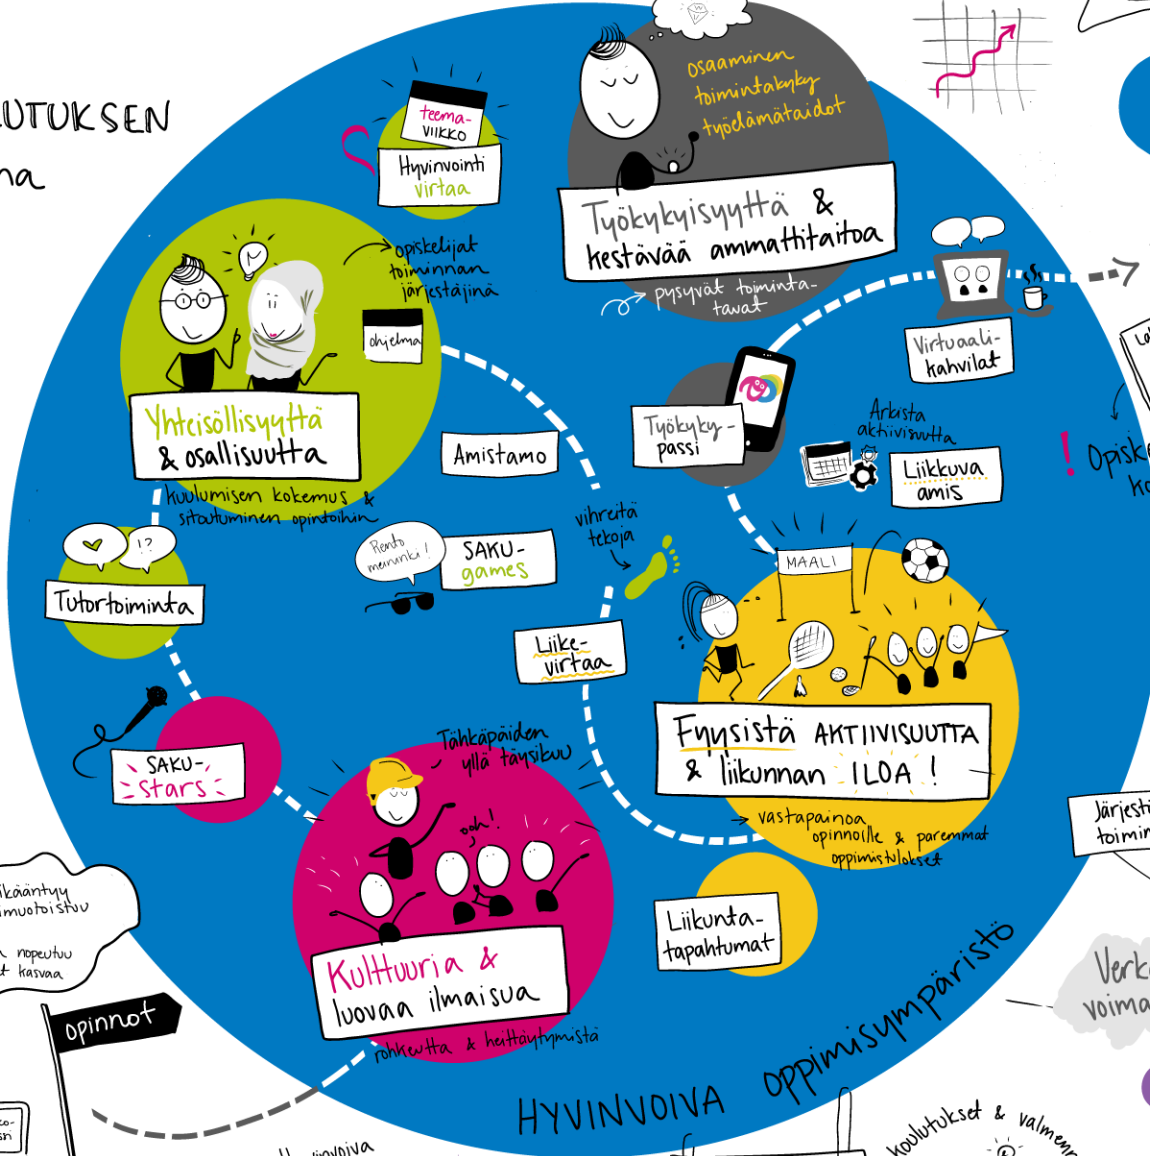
UTUKSEN
na

teema-
VIIKKO
Hyvinvointi
virtaa

osaaminen
toimintakyky
työelämätaidot

Työkykyisyyttä &
kestävää ammattitaitoa

pysyvät toiminta-
tavat

opiskelijat
toiminnan
järjestäjinä

ohjelma

Yhteisöllisyyttä
& osallisuutta

kuulumisen kokemus &
sitoutuminen opintoihin

Amistamo

Virtuaali-
kahvilat

Työkyky-
passi

Arkista
aktiivisuutta

Liikkuva
amis

Opisk
ko

!?

Tutortoiminta

Rento
meininki!

SAKU-
games

vihreitä
tekoja

Liike-
virtaa

MAALI

SAKU-
stars

Tähkäpäiden
yllä täysikuu

ooh!

Fyysistä AKTIIVISUUTTA
& liikunnan ILOA!

vastapainoa
opinnoille & paremmat
oppimistulokset

Järjest
toimin

ikääntyy
muotoistuu

nopeutuu
kasvaa

Kulttuuria &
luovaa ilmaisua

rohkeutta & heittäytymistä

Liikunta-
tapahtumat

Verk
voima

opinnot

HYVINVOIVA oppimisympäristö

koulutukset & valmen

hyvinvoiva